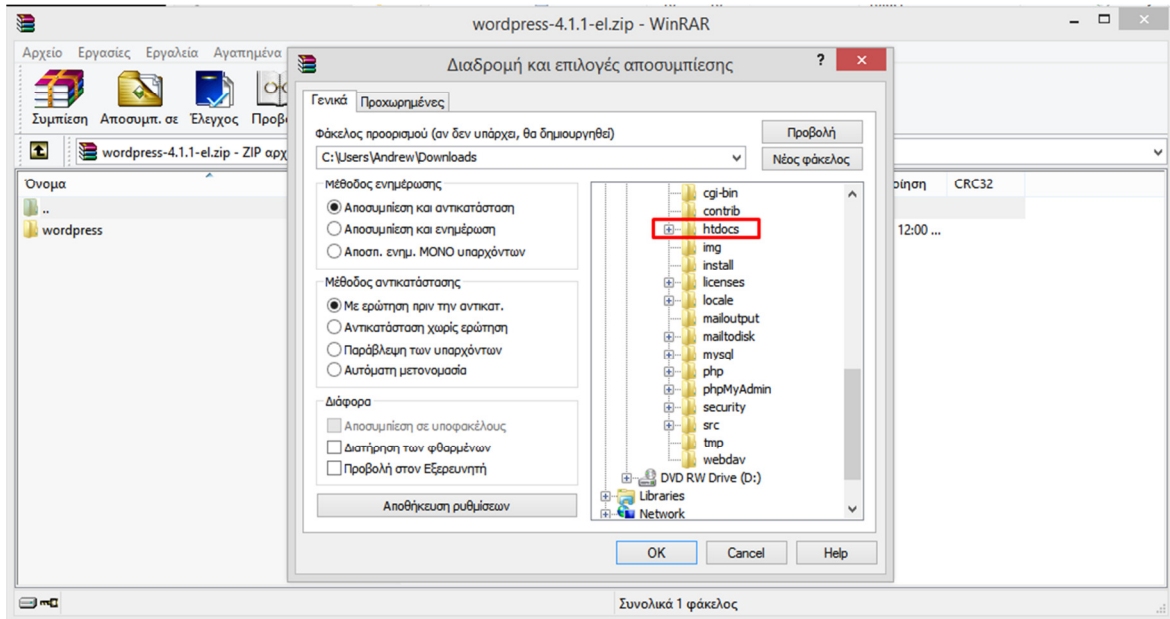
wordpress-4.1.1-el.zip - WinRAR

Αρχείο Εργασίες Εργαλεία Αγαπημένα

Συμπίεση Αποσυμπ. σε Έλεγχος Προβ

wordpress-4.1.1-el.zip - ZIP αρχ

Όνομα

..

wordpress

ροποίηση CRC32

12:00 ...

Διαδρομή και επιλογές αποσυμπίεσης

?

Γενικά Προχωρημένες

Φάκελος προορισμού (αν δεν υπάρχει, θα δημιουργηθεί)

C:\Users\Andrew\Downloads

Προβολή

Νέος φάκελος

Μέθοδος ενημέρωσης

Αποσυμπίεση και αντικατάσταση

Αποσυμπίεση και ενημέρωση

Αποσπ. ενημ. ΜΟΝΟ υπαρχόντων

Μέθοδος αντικατάστασης

Με ερώτηση πριν την αντικατ.

Αντικατάσταση χωρίς ερώτηση

Παράβλεψη των υπαρχόντων

Αυτόματη μετονομασία

Διάφορα

Αποσυμπίεση σε υποφακέλους

Διατήρηση των φθαρμένων

Προβολή στον Εξερευνητή

Αποθήκευση ρυθμίσεων

cgi-bin
contrib
htdocs
img
install
licenses
locale
mailoutput
mailtodisk
mysql
php
phpMyAdmin
security
src
tmp
webdav
DVD RW Drive (D:)
Libraries
Network

OK Cancel Help

Συνολικά 1 φάκελος